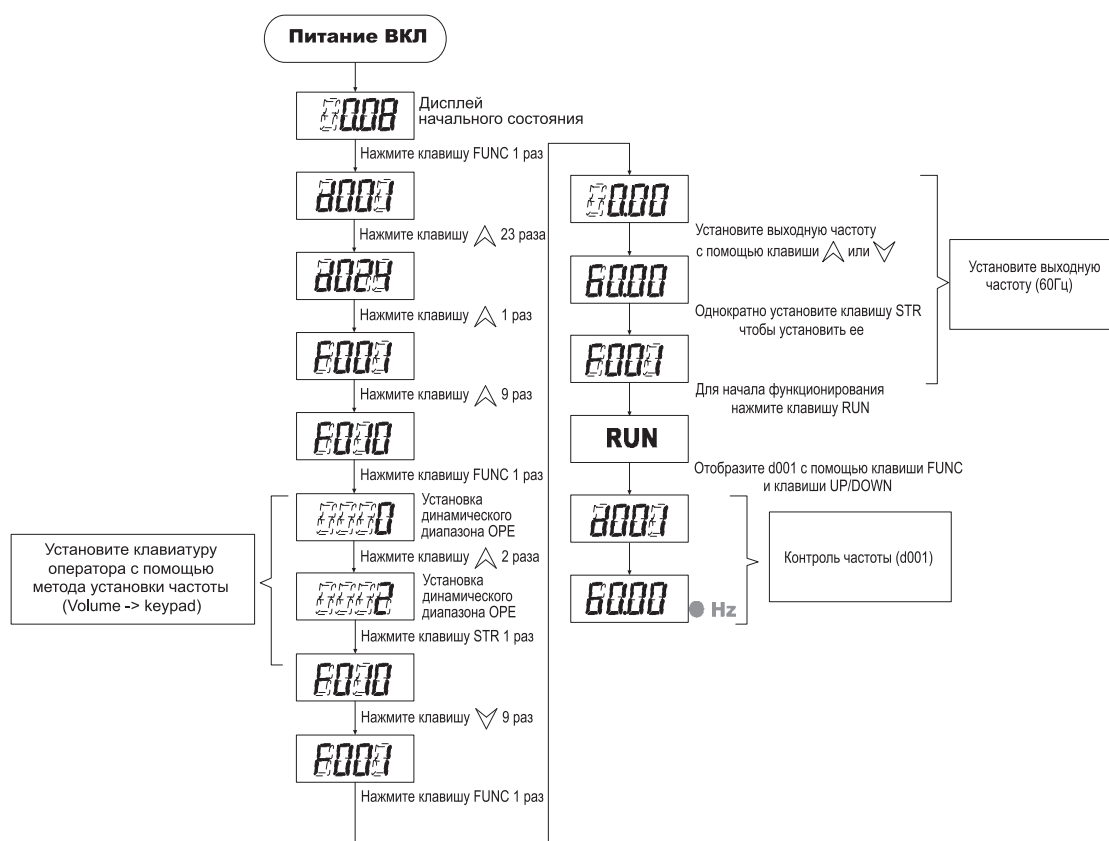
Питание ВКЛ

0.08

Дисплей начального состояния

Нажмите клавишу FUNC 1 раз

d001

Нажмите клавишу ⋀ 23 раза

d024

Нажмите клавишу ⋀ 1 раз

F001

Нажмите клавишу ⋀ 9 раз

F010

Нажмите клавишу FUNC 1 раз

0

Установка динамического диапазона OPE

Нажмите клавишу ⋀ 2 раза

2

Установка динамического диапазона OPE

Нажмите клавишу STR 1 раз

F010

Нажмите клавишу ⋁ 9 раз

F001

Нажмите клавишу FUNC 1 раз

Установите клавиатуру оператора с помощью метода установки частоты (Volume -> keypad)

0.00

Установите выходную частоту с помощью клавиши ⋀ или ⋁

60.00

Однократно установите клавишу STR чтобы установить ее

F001

Для начала функционирования нажмите клавишу RUN

Установите выходную частоту (60Гц)

RUN

Отобразите d001 с помощью клавиши FUNC и клавиши UP/DOWN

d001

60.00

Hz

Контроль частоты (d001)